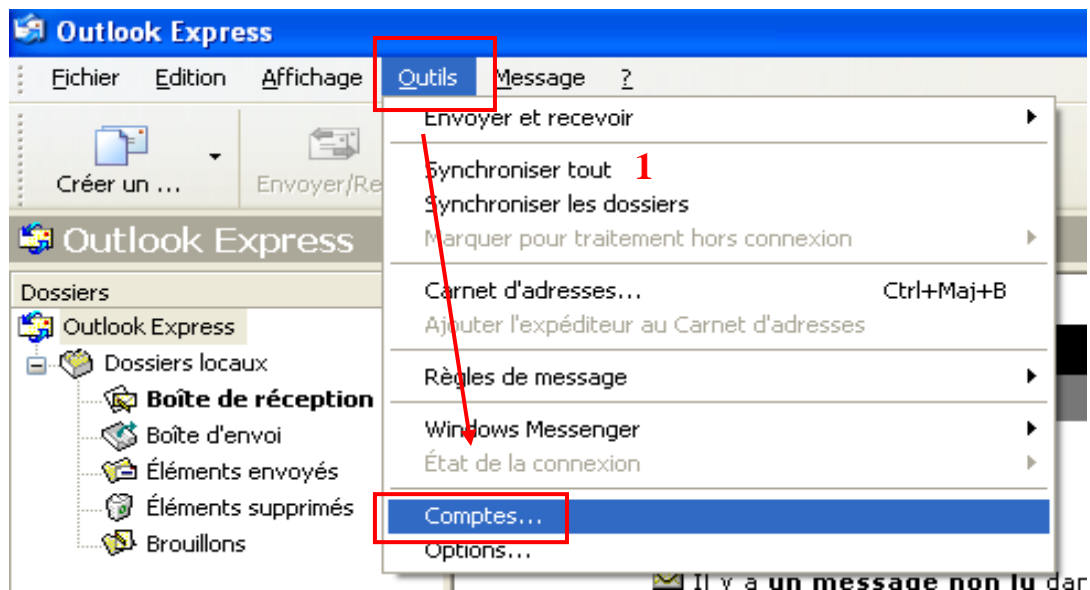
Outlook Express

Fichier Edition Affichage Outils Message ?

Créer un ... Envoyer/Re

Outlook Express

Dossiers

Outlook Express

Dossiers locaux

Boîte de réception

Boîte d'envoi

Éléments envoyés

Éléments supprimés

Brouillons

Envoyer et recevoir

Synchroniser tout 1

Synchroniser les dossiers

Marquer pour traitement hors connexion

Carnet d'adresses... Ctrl+Maj+B

Ajouter l'expéditeur au Carnet d'adresses

Règles de message

Windows Messenger

État de la connexion

Comptes...

Options...

Il y a un message non lu da